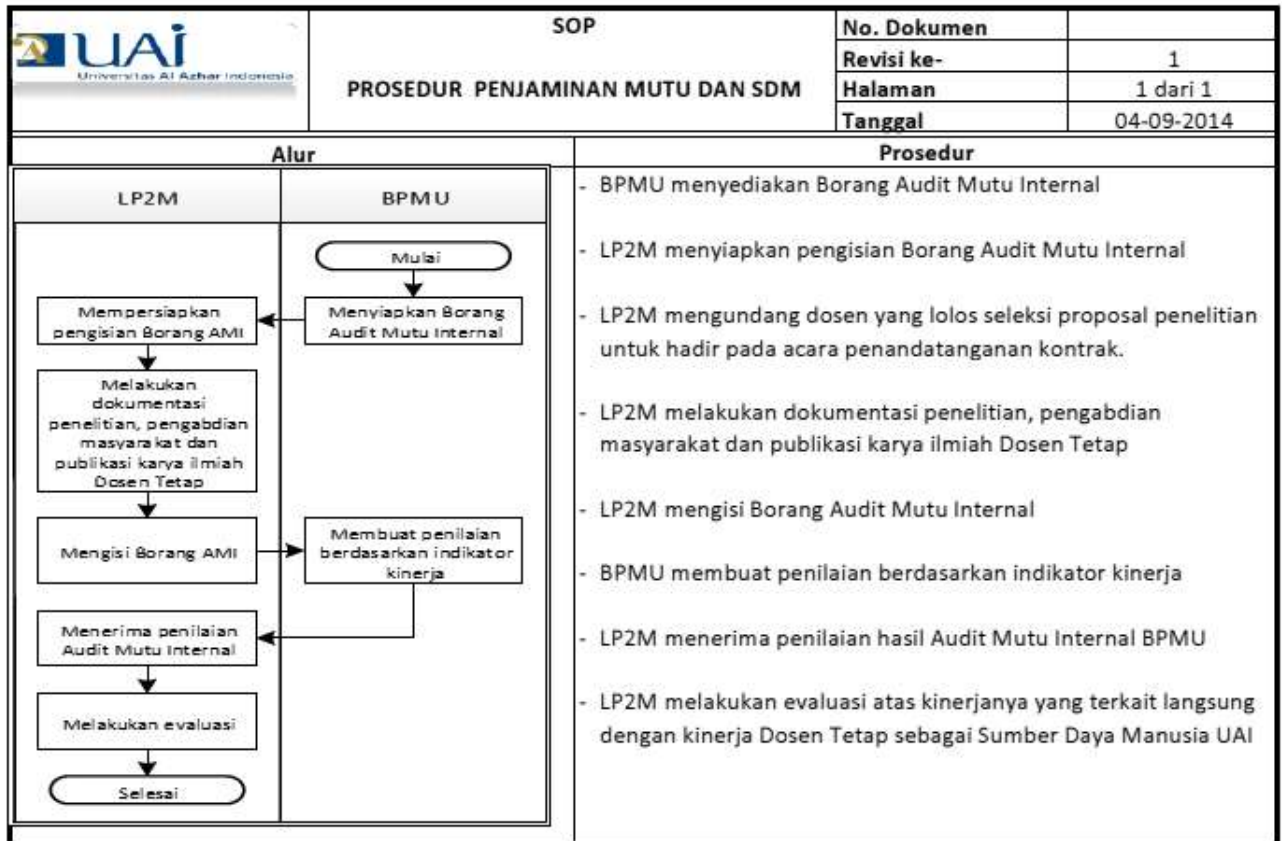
UAI
Universitas Al Azhar Indonesia

SOP

PROSEDUR PENJAMINAN MUTU DAN SDM

| No. Dokumen | |
|---|---|
| Revisi ke- | 1 |
| Halaman | 1 dari 1 |
| Tanggal | 04-09-2014 |

Alur

LP2M

BPMU

Mulai

Menyiapkan Borang Audit Mutu Internal

Mempersiapkan pengisian Borang AMI

Melakukan dokumentasi penelitian, pengabdian masyarakat dan publikasi karya ilmiah Dosen Tetap

Mengisi Borang AMI

Membuat penilaian berdasarkan indikator kinerja

Menerima penilaian Audit Mutu Internal

Melakukan evaluasi

Selesai

Prosedur

- BPMU menyediakan Borang Audit Mutu Internal

- LP2M menyiapkan pengisian Borang Audit Mutu Internal

- LP2M mengundang dosen yang lolos seleksi proposal penelitian untuk hadir pada acara penandatanganan kontrak.

- LP2M melakukan dokumentasi penelitian, pengabdian masyarakat dan publikasi karya ilmiah Dosen Tetap

- LP2M mengisi Borang Audit Mutu Internal

- BPMU membuat penilaian berdasarkan indikator kinerja

- LP2M menerima penilaian hasil Audit Mutu Internal BPMU

- LP2M melakukan evaluasi atas kinerjanya yang terkait langsung dengan kinerja Dosen Tetap sebagai Sumber Daya Manusia UAI